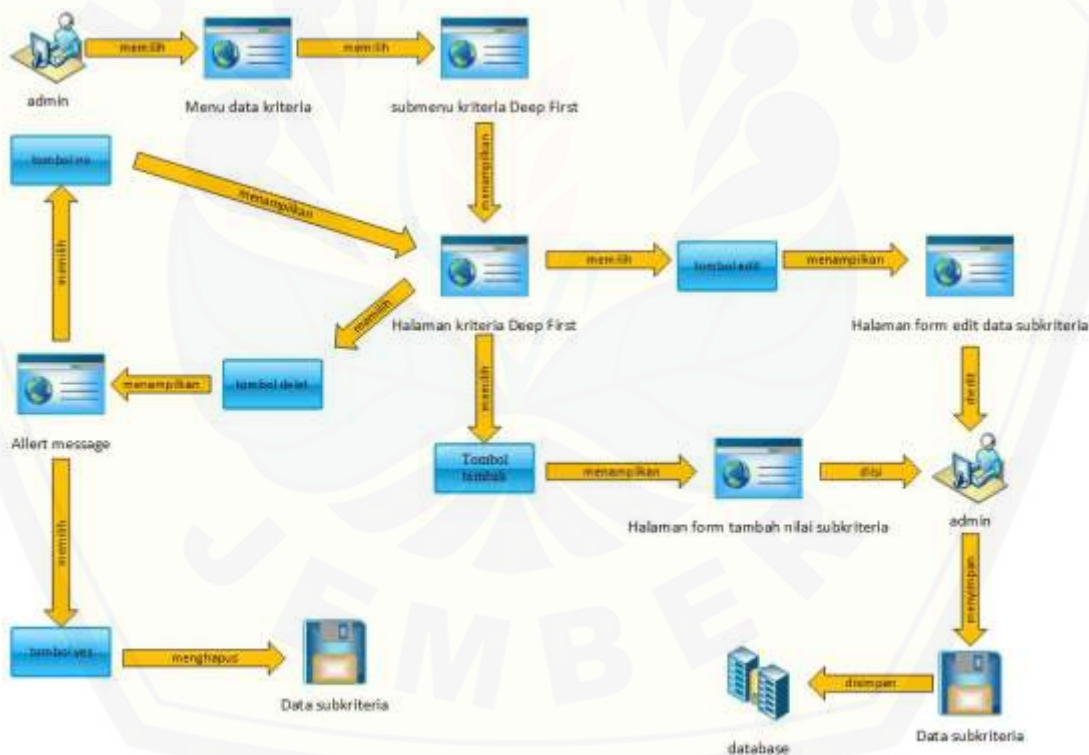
admin

memilih

Menu data kriteria

memilih

submenu kriteria Deep First

menampilkan

tombol no

menampilkan

memilih

Halaman kriteria Deep First

memilih

tombol edit

menampilkan

Halaman form edit data subkriteria

memilih

Allert message

menampilkan

tombol delet

memilih

diedit

Tombol tambah

menampilkan

Halaman form tambah nilai subkriteria

diisi

admin

memilih

menyimpan

tombol yes

menghapus

Data subkriteria

database

disimpan

Data subkriteria